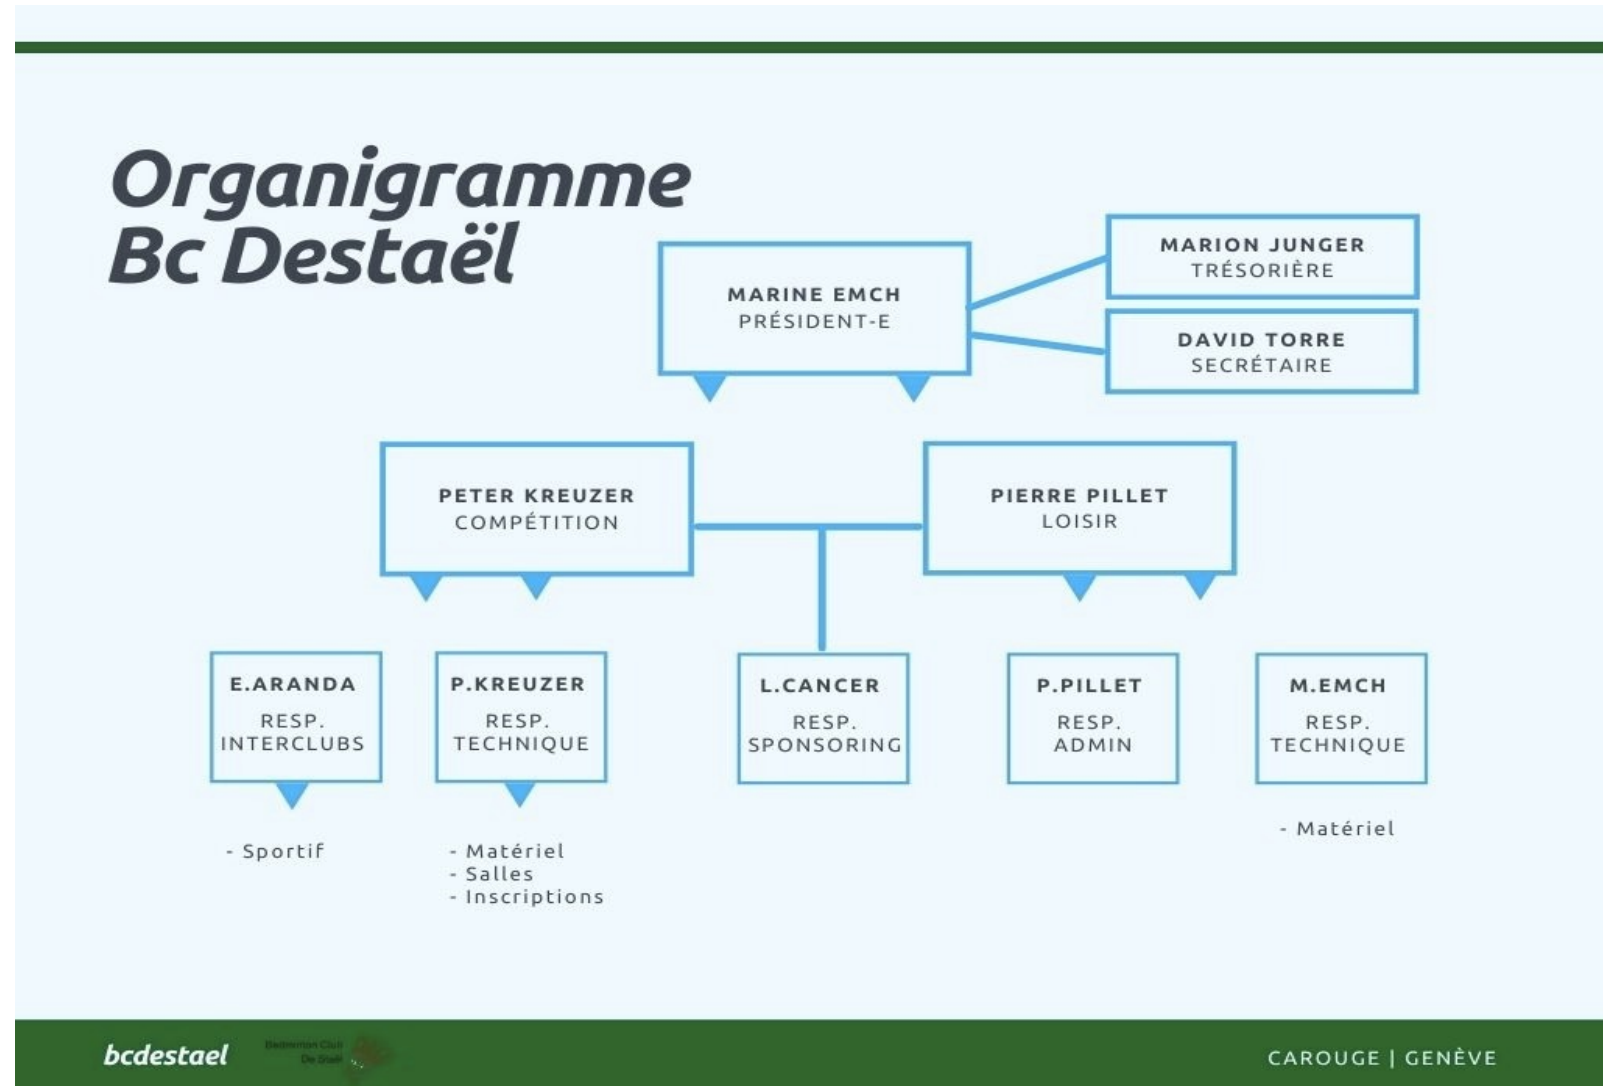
Organigramme
Bc Destaël

MARINE EMCH
PRÉSIDENT-E

MARION JUNGER
TRÉSORIÈRE

DAVID TORRE
SECRÉTAIRE

PETER KREUZER
COMPÉTITION

PIERRE PILLET
LOISIR

E.ARANDA
RESP.
INTERCLUBS

- Sportif

P.KREUZER
RESP.
TECHNIQUE

- Matériel
- Salles
- Inscriptions

L.CANCER
RESP.
SPONSORING

P.PILLET
RESP.
ADMIN

M.EMCH
RESP.
TECHNIQUE

- Matériel

bcdestael

Badminton Club De Staël

CAROUGE | GENÈVE